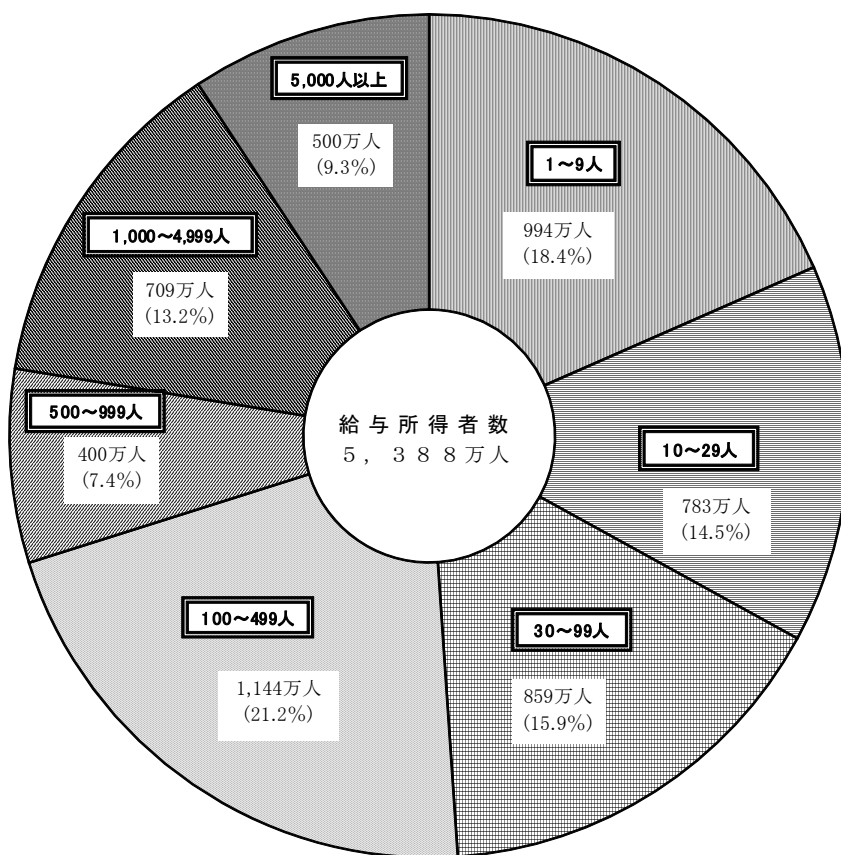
5,000人以上
500万人
(9.3%)

1～9人
994万人
(18.4%)

1,000～4,999人
709万人
(13.2%)

給与所得者数
5，388万人

500～999人
400万人
(7.4%)

10～29人
783万人
(14.5%)

100～499人
1,144万人
(21.2%)

30～99人
859万人
(15.9%)